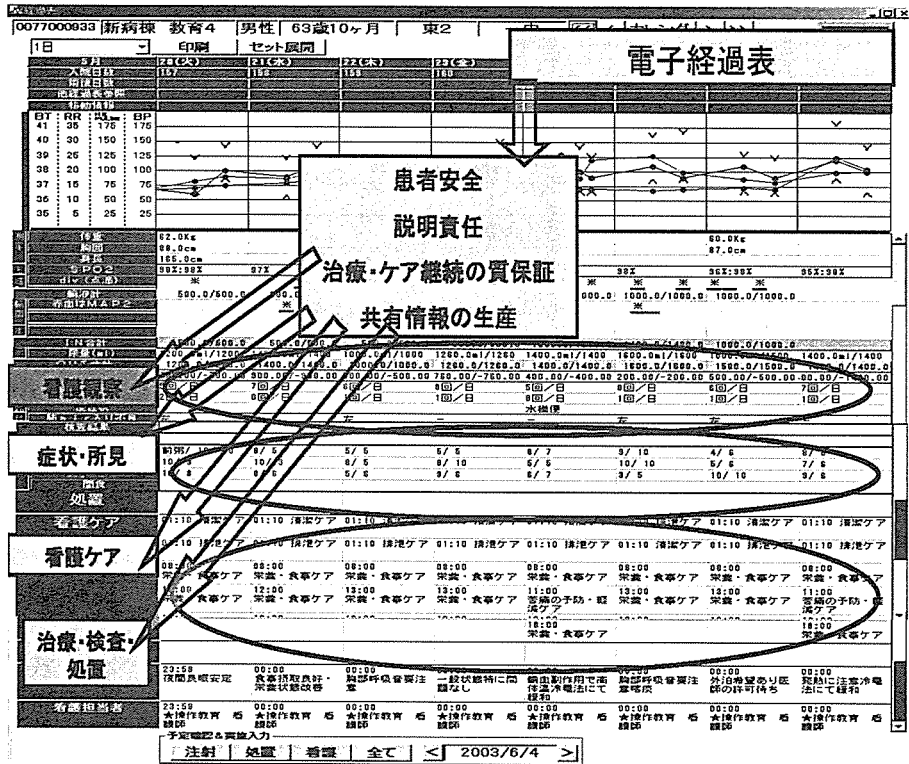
0077000933 新病棟 教育4 男性 63歳10ヶ月 東2

1日 印刷 セット展開

電子経過表

5月 20(火) 21(水) 22(木) 23(金)
入院日数 157 158 159 160

BT RR BP
41 35 175 175
40 30 150 150
39 25 125 125
38 20 100 100
37 15 75 75
36 10 50 50
35 5 25 25

患者安全
説明責任
治療・ケア継続の質保証
共有情報の生産

体重 62.0Kg 60.0Kg
胸囲 88.0cm 87.0cm
身長 165.0cm
SPO2 98%:98% 97% 98% 96%:98% 95%:98%

500.0/500.0 1000.0/1000.0 1000.0/1000.0

1000.0/1000.0
200.0ml/1200 1000.0ml/1000 1200.0ml/1200 1400.0ml/1400 1600.0ml/1600 1400.0ml/1400

看護観察
水様便

症状・所見
8/ 5 5/ 5 6/ 7 3/ 10 4/ 6
10/ 3 8/ 5 8/ 10 5/ 6 10/ 10 5/ 6 7/ 6
5/ 6 3/ 6 6/ 7 3/ 5 10/ 10 3/ 6

処置
看護ケア 01:10 清潔ケア 01:10 清潔ケア 01:10 清潔ケア 01:10 清潔ケア 01:10 清潔ケア 01:10 清潔ケア 01:10 清潔ケア
01:10 排泄ケア 01:10 排泄ケア 01:10 排泄ケア 01:10 排泄ケア 01:10 排泄ケア 01:10 排泄ケア

看護ケア
08:00 栄養・食事ケア 08:00 栄養・食事ケア 08:00 栄養・食事ケア 08:00 栄養・食事ケア 08:00 栄養・食事ケア 08:00 栄養・食事ケア
12:00 栄養・食事ケア 13:00 栄養・食事ケア 13:00 栄養・食事ケア 11:00 苦痛の予防・緩和ケア 13:00 栄養・食事ケア 13:00 栄養・食事ケア 11:00 苦痛の予防・緩和ケア
18:00 栄養・食事ケア 18:00 栄養・食事ケア

治療・検査・処置

23:59 夜間良眠安定 00:00 食事摂取良好・栄養状態改善 00:00 胸部呼吸音要注意 00:00 一般状態特に問題なし 00:00 鎮痛剤作用で両種冷罨法にて緩和 00:00 胸部呼吸音要注意喀痰 00:00 外泊希望あり医師の許可待ち 00:00 発熱に注意冷罨法にて緩和

看護担当者 23:59 女操作教育 看護師 00:00 女操作教育 看護師

予定確認&実施入力
注射 処置 看護 全て < 2003/6/4 >